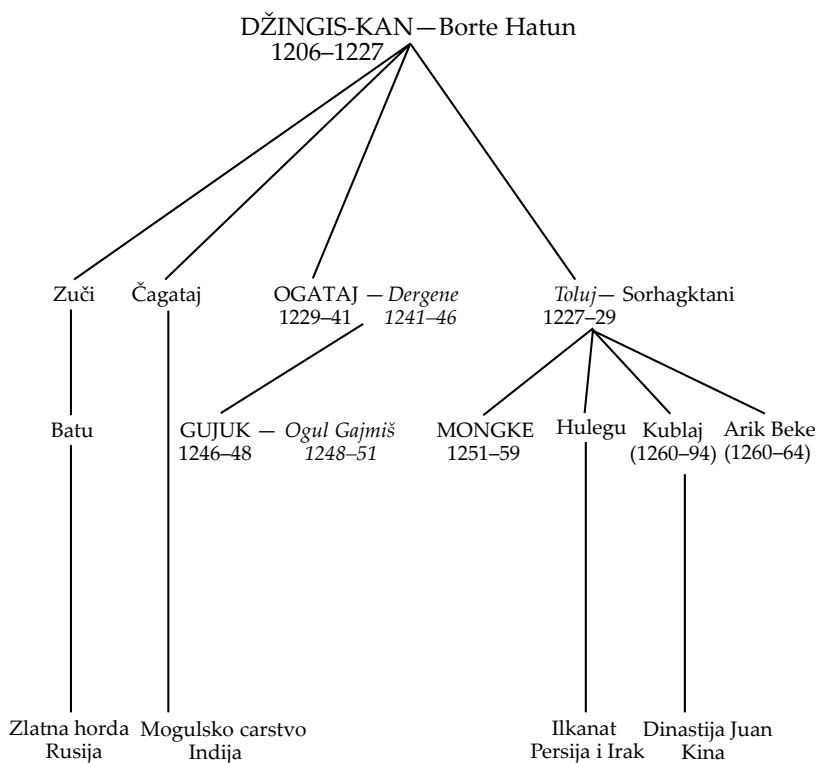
DŽINGIS-KAN — Borte Hatun
1206–1227

Zuči

Čagataj

OGATAJ — *Dergene*
1229–41 *1241–46*

*Toluj* — Sorhagktani
1227–29

Batu

GUJUK — *Ogul Gajmiš*
1246–48 *1248–51*

MONGKE
1251–59

Hulegu

Kublaj
(1260–94)

Arik Beke
(1260–64)

Zlatna horda
Rusija

Mogulsko carstvo
Indija

Ilkanat
Persija i Irak

Dinastija Juan
Kina